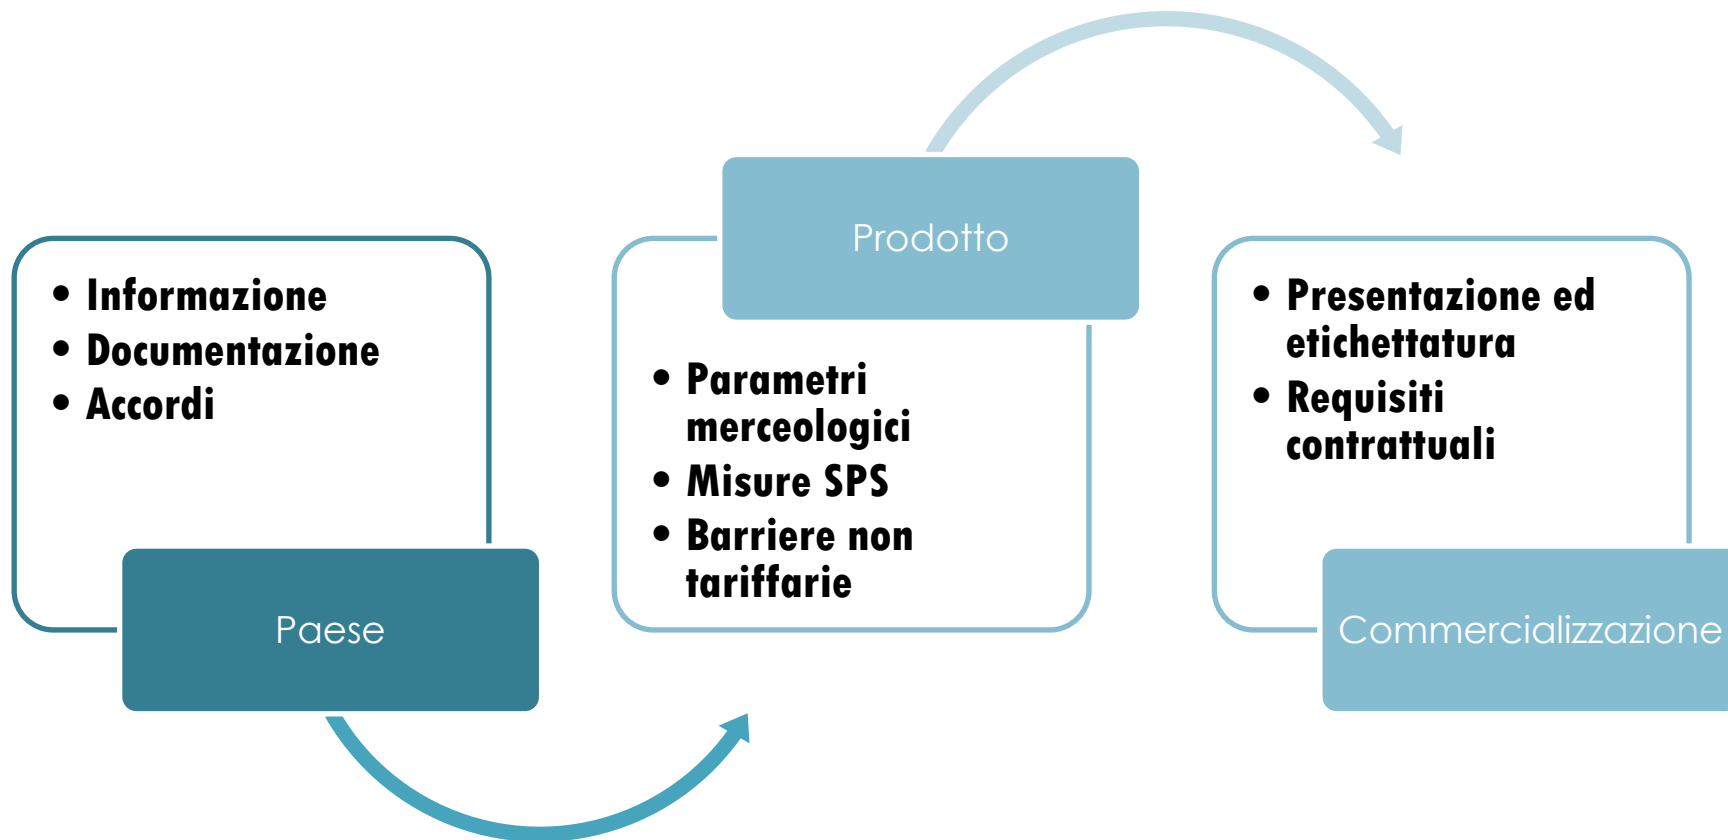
- Informazione
- Documentazione
- Accordi

Paese

Prodotto

- Parametri merceologici
- Misure SPS
- Barriere non tariffarie

- Presentazione ed etichettatura
- Requisiti contrattuali

Commercializzazione